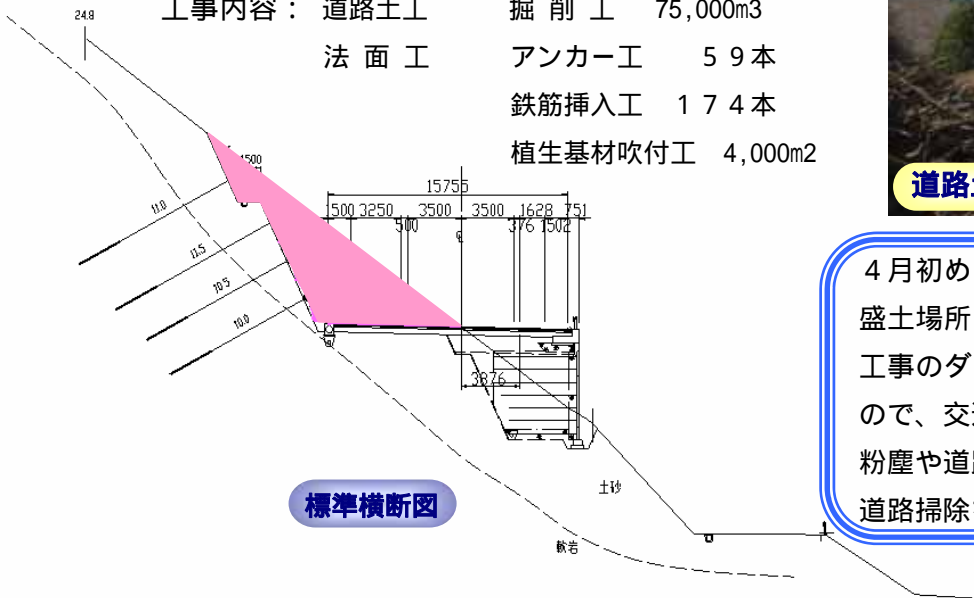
工事内容： 道路土工 掘削工 75,000m3

法面工 アンカー工 59本

鉄筋挿入工 174本

植生基材吹付工 4,000m2

24.9

1500

15755

500 3250 3500 3500 1628 751

500 376 1502

11.0

11.5

10.5

10.0

3876

土砂

軟岩

標準横断図

道路

4月初め
盛土場所
工事のダ
ので、交
粉塵や道
道路掃除